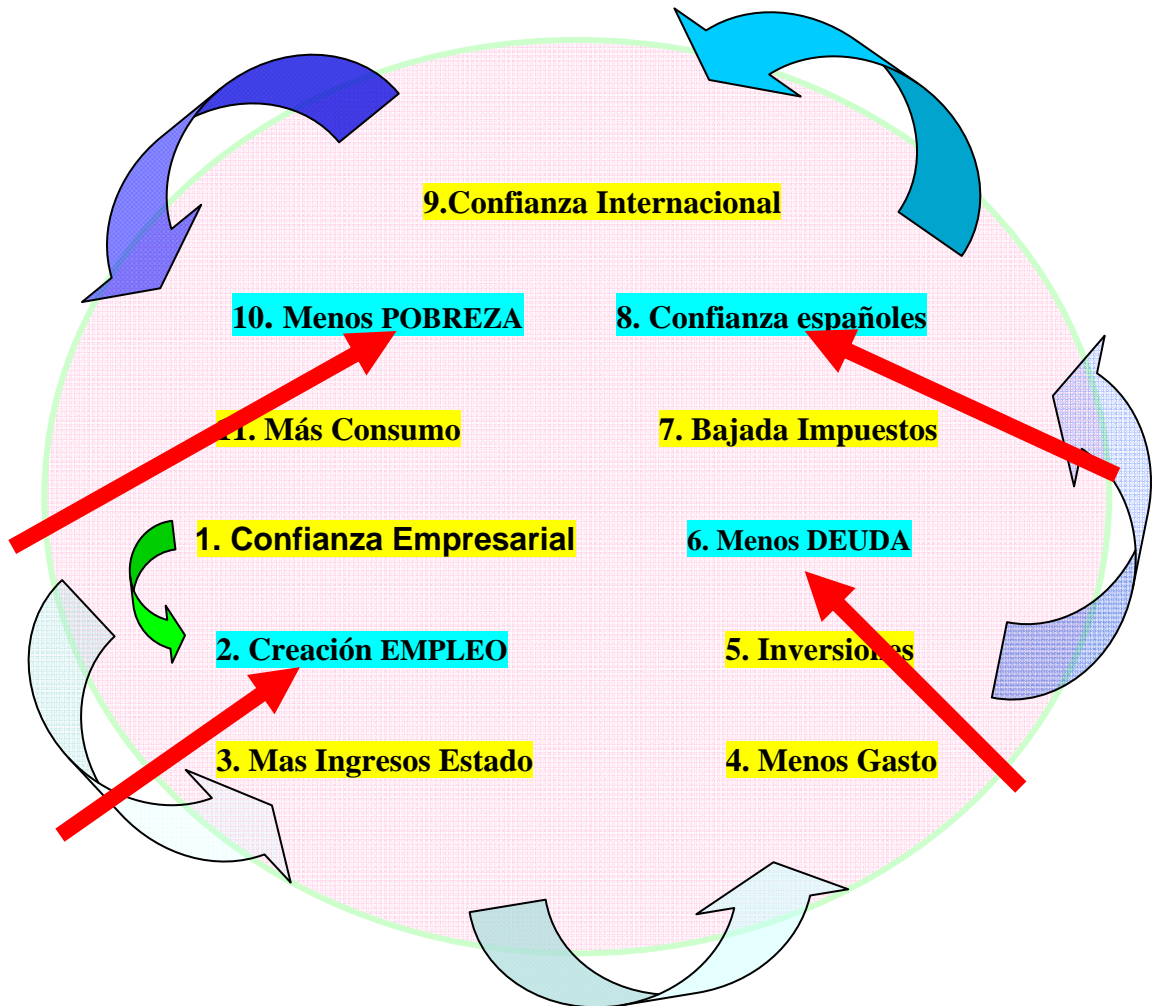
9.Confianza Internacional

10. Menos POBREZA

8. Confianza españoles

11. Más Consumo

7. Bajada Impuestos

1. Confianza Empresarial

6. Menos DEUDA

2. Creación EMPLEO

5. Inversiones

3. Mas Ingresos Estado

4. Menos Gasto